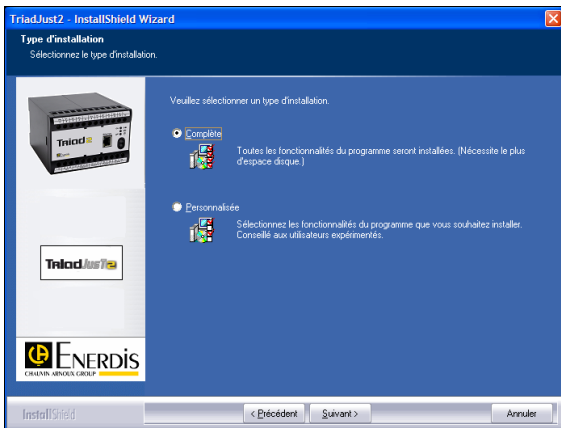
TriadJust2 - InstallShield Wizard

Type d'installation
Sélectionnez le type d'installation.

Triad

TriadJust2

ENERDIS
CHAUVIN ARNOUX GROUP

Veuillez sélectionner un type d'installation.

Complète
Toutes les fonctionnalités du programme seront installées. (Nécessite le plus d'espace disque.)

Personnalisée
Sélectionnez les fonctionnalités du programme que vous souhaitez installer. Conseillé aux utilisateurs expérimentés.

InstallShield

< Précédent
Suivant >
Annuler